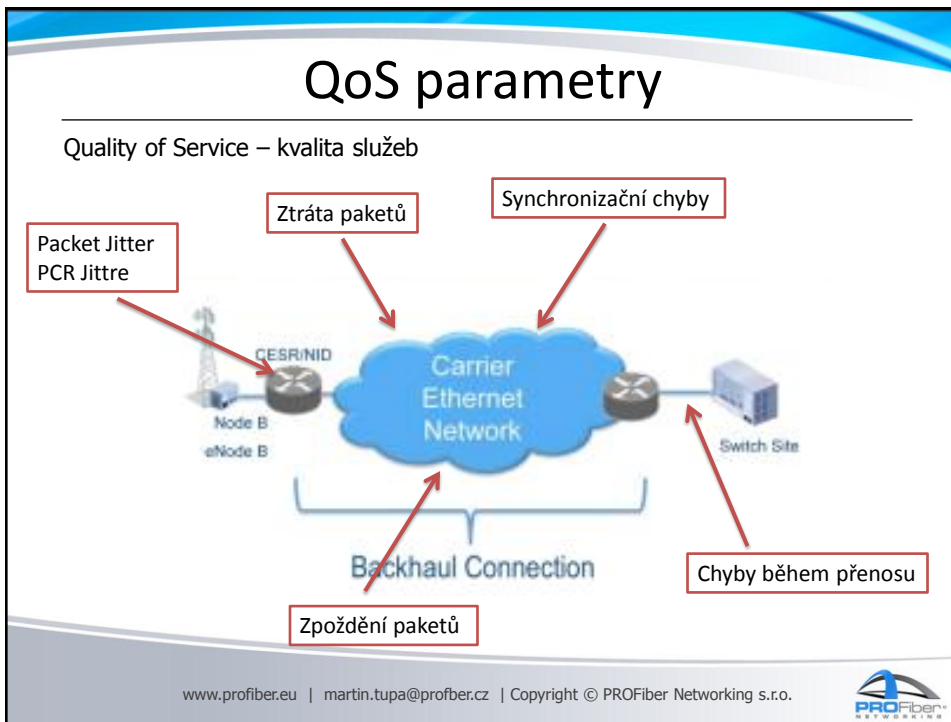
QoS parametry

Quality of Service – kvalita služeb

Ztráta paketů

Synchronizační chyby

Packet Jitter
PCR Jittre

CESR/NID

Node B
eNode B

Carrier Ethernet Network

Switch Site

Backhaul Connection

Chyby během přenosu

Zpoždění paketů

www.profiber.eu | martin.tupa@profber.cz | Copyright © PROFiber Networking s.r.o.

PROFiber NETWORKING